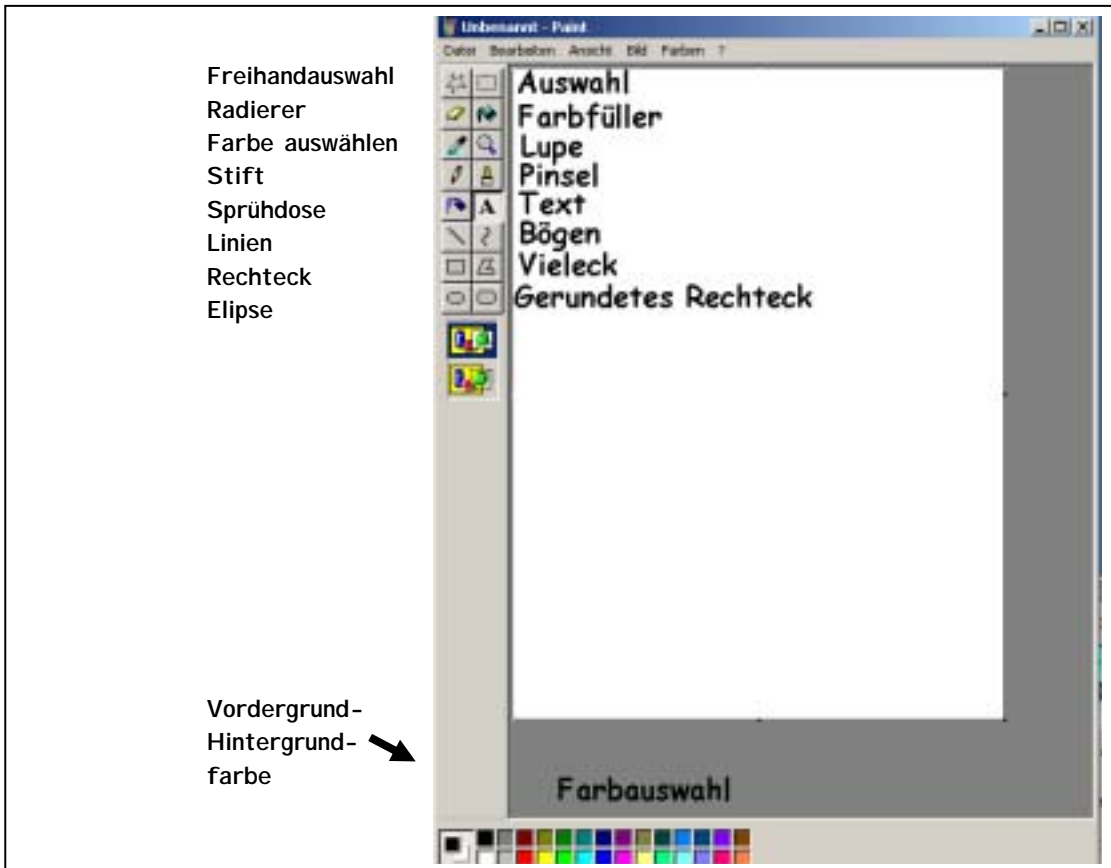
Freihandauswahl
Radierer
Farbe auswählen
Stift
Sprühdose
Linien
Rechteck
Elipse

Unbenannt - Paint

Datei Bearbeiten Ansicht Bild Farben ?

Auswahl
Farbfüller
Lupe
Pinsel
Text
Bögen
Vieleck
Gerundetes Rechteck

A

Vordergrund-
Hintergrund-
farbe

Farbauswahl